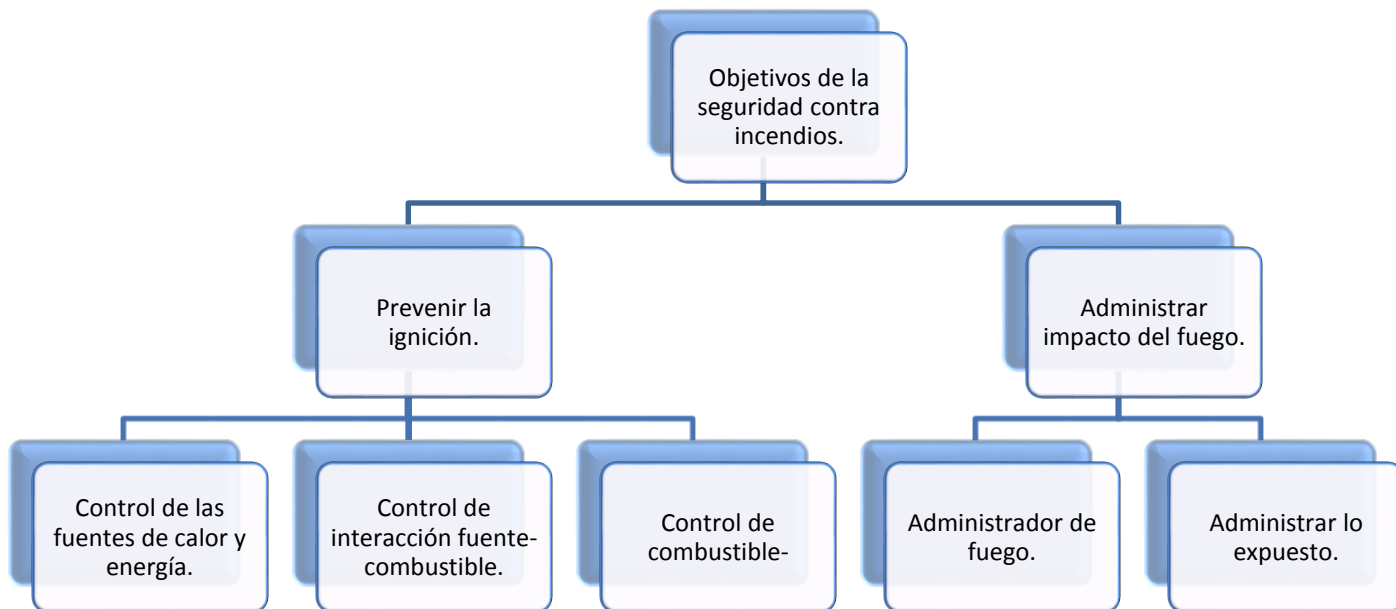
Objetivos de la seguridad contra incendios.

Prevenir la ignición.

Administrar impacto del fuego.

Control de las fuentes de calor y energía.

Control de interacción fuente-combustible.

Control de combustible-

Administrador de fuego.

Administrar lo expuesto.